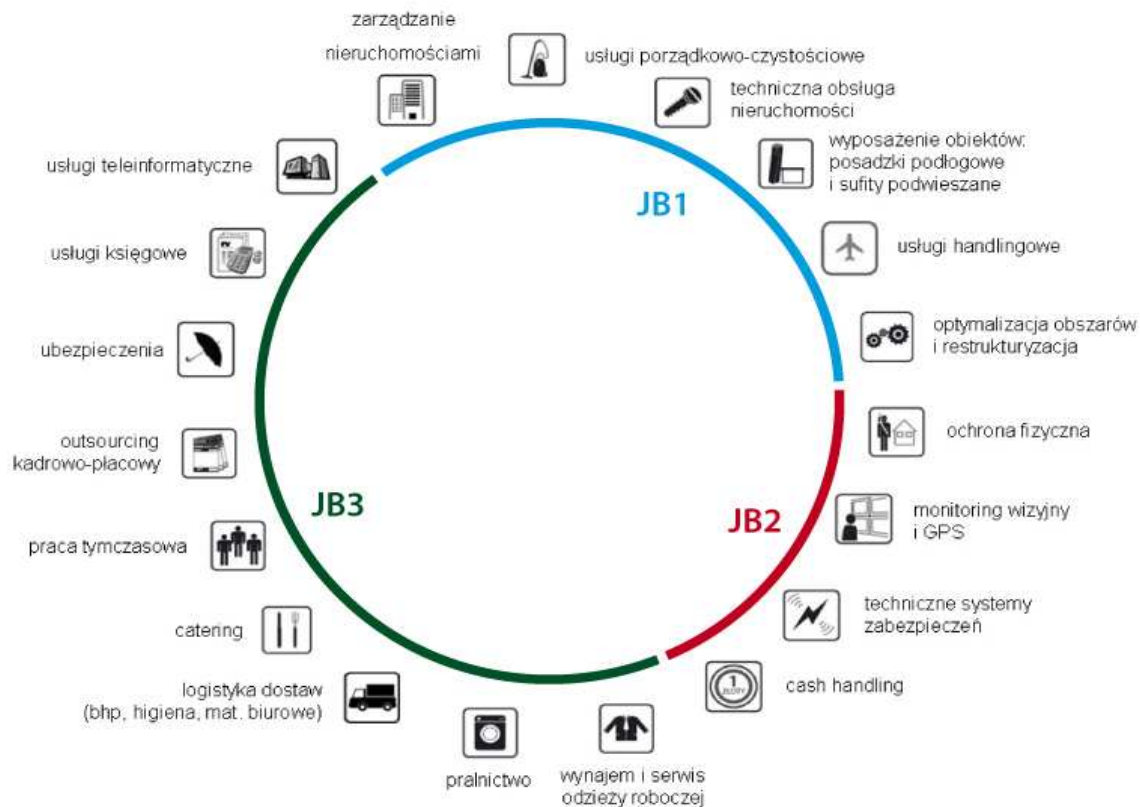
zarządzanie nieruchomościami

usługi porządkowo-czystościowe

techniczna obsługa nieruchomości

wyposażenie obiektów: posadzki podłogowe i sufity podwieszane

JB1

usługi handlingowe

optymalizacja obszarów i restrukturyzacja

ochrona fizyczna

monitoring wizyjny i GPS

JB2

techniczne systemy zabezpieczeń

cash handling

wynajem i serwis odzieży roboczej

pralnictwo

logistyka dostaw (bhp, higiena, mat. biurowe)

catering

praca tymczasowa

JB3

outsourcing kadrowo-płacowy

ubezpieczenia

usługi księgowe

usługi teleinformatyczne